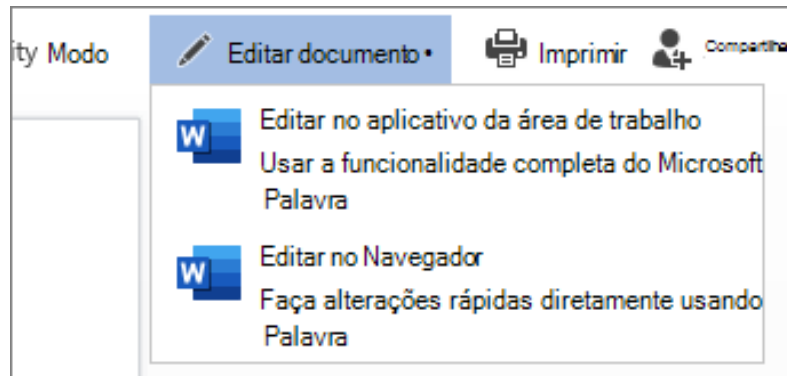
ity Modo

Editar documento •

Imprimir

Comparti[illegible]

Editar no aplicativo da área de trabalho

Usar a funcionalidade completa do Microsoft Palavra

Editar no Navegador

Faça alterações rápidas diretamente usando Palavra